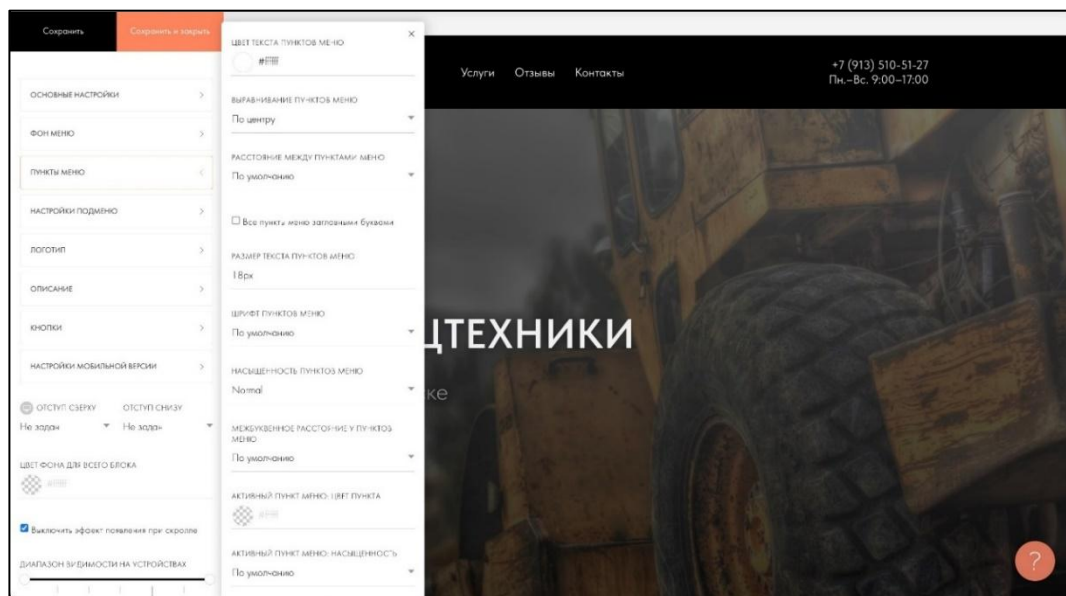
Сохранить

Сохранить и закрыть

ОСНОВНЫЕ НАСТРОЙКИ

ФОН МЕНЮ

ПУНКТЫ МЕНЮ

НАСТРОЙКИ ПОДМЕНЮ

ЛОГОТИП

ОПИСАНИЕ

КНОПКИ

НАСТРОЙКИ МОБИЛЬНОЙ ВЕРСИИ

ОТСТУП СВЕРХУ

ОТСТУП СНИЗУ

Не задан

Не задан

ЦВЕТ ФОНА ДЛЯ ВСЕГО БЛОКА

#fff

Выключить эффект появления при скролле

ДИАПАЗОН ВИДИМОСТИ НА УСТРОЙСТВАХ

ЦВЕТ ТЕКСТА ПУНКТОВ МЕНЮ

#ffffff

ВЫРАВНИВАНИЕ ПУНКТОВ МЕНЮ

По центру

РАССТОЯНИЕ МЕЖДУ ПУНКТАМИ МЕНЮ

По умолчанию

Все пункты меню заглавными буквами

РАЗМЕР ТЕКСТА ПУНКТОВ МЕНЮ

18px

ШРИФТ ПУНКТОВ МЕНЮ

По умолчанию

НАСЫЩЕННОСТЬ ПУНКТОВ МЕНЮ

Normal

МЕЖБУКВЕННОЕ РАССТОЯНИЕ У ПУНКТОВ МЕНЮ

По умолчанию

АКТИВНЫЙ ПУНКТ МЕНЮ: ЦВЕТ ПУНКТА

#fff

АКТИВНЫЙ ПУНКТ МЕНЮ: НАСЫЩЕННОСТЬ

По умолчанию

Услуги Отзывы Контакты

+7 (913) 510-51-27
Пн.–Вс. 9:00–17:00

ЦТЕХНИКИ

ке

?